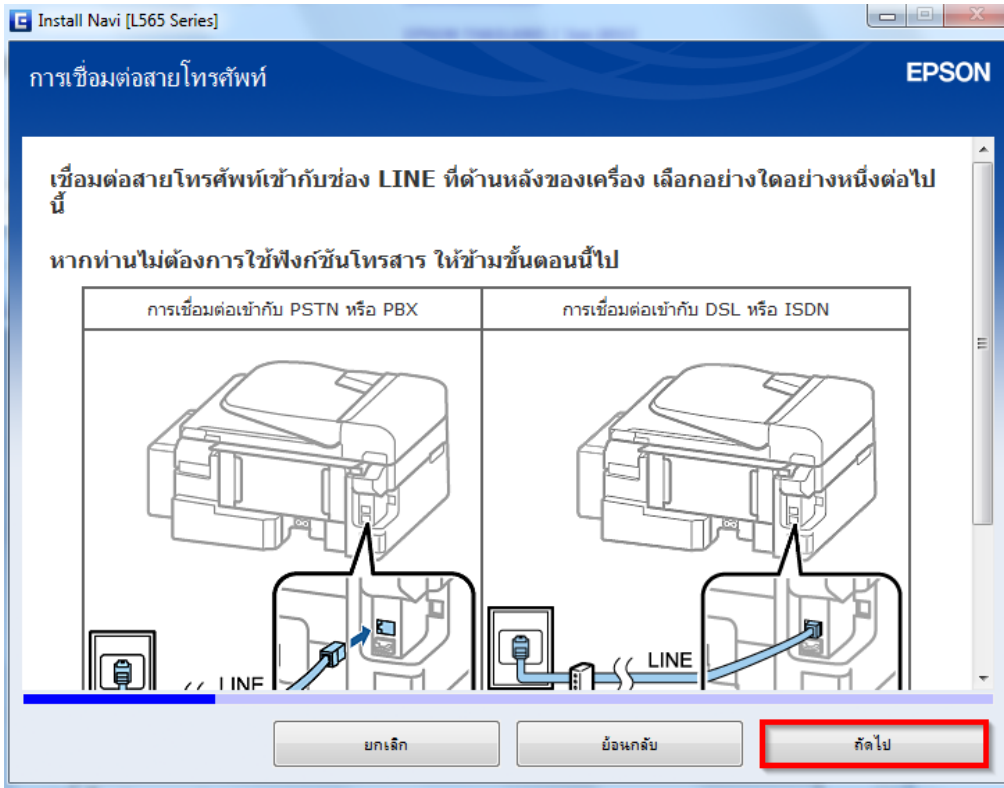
Install Navi [L565 Series]

การเชื่อมต่อสายโทรศัพท์

EPSON

เชื่อมต่อสายโทรศัพท์เข้ากับช่อง LINE ที่ด้านหลังของเครื่อง เลือกอย่างใดอย่างหนึ่งต่อไปนี้

หากท่านไม่ต้องการใช้ฟังก์ชันโทรสาร ให้ข้ามขั้นตอนนี้ไป

| การเชื่อมต่อเข้ากับ PSTN หรือ PBX | การเชื่อมต่อเข้ากับ DSL หรือ ISDN |
|---|---|
| LINE | LINE |

ยกเลิก

ย้อนกลับ

ถัดไป